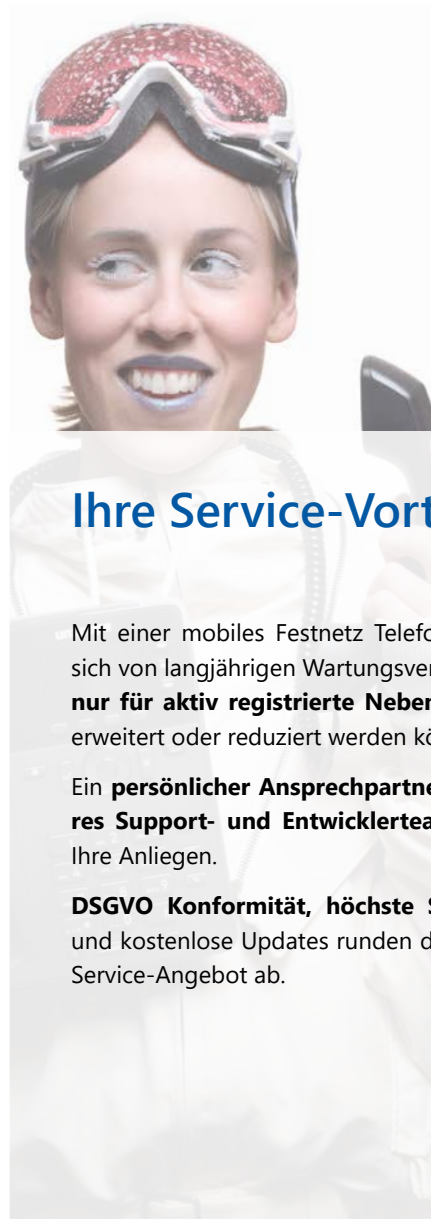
Ihre Service-Vort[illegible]

Mit einer mobiles Festnetz Telefo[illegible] sich von langjährigen Wartungsver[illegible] **nur für aktiv registrierte Neben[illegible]** erweitert oder reduziert werden kö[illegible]

Ein **persönlicher Ansprechpartne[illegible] res Support- und Entwicklertea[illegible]** Ihre Anliegen.

**DSGVO Konformität, höchste S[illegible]** und kostenlose Updates runden d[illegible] Service-Angebot ab.